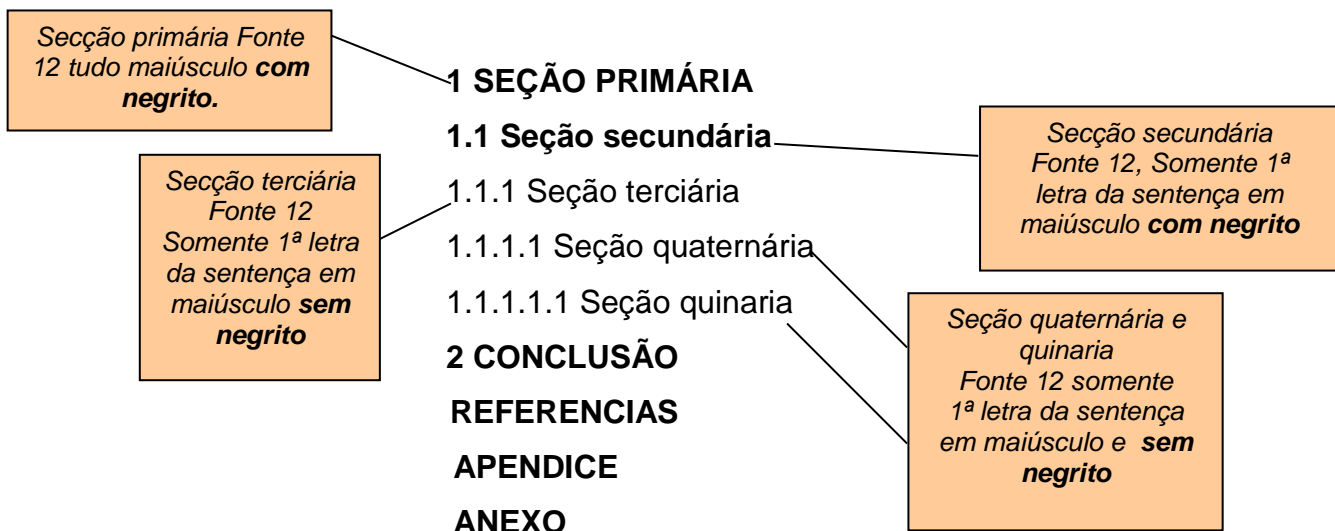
Secção primária Fonte 12 tudo maiúsculo **com negrito.**

**1 SEÇÃO PRIMÁRIA**

**1.1 Seção secundária**

Secção secundária Fonte 12, Somente 1ª letra da sentença em maiúsculo **com negrito**

Secção terciária Fonte 12 Somente 1ª letra da sentença em maiúsculo **sem negrito**

1.1.1 Seção terciária

1.1.1.1 Seção quaternária

1.1.1.1.1 Seção quinaria

Seção quaternária e quinaria Fonte 12 somente 1ª letra da sentença em maiúsculo e **sem negrito**

**2 CONCLUSÃO**

**REFERENCIAS**

**APENDICE**

**ANEXO**